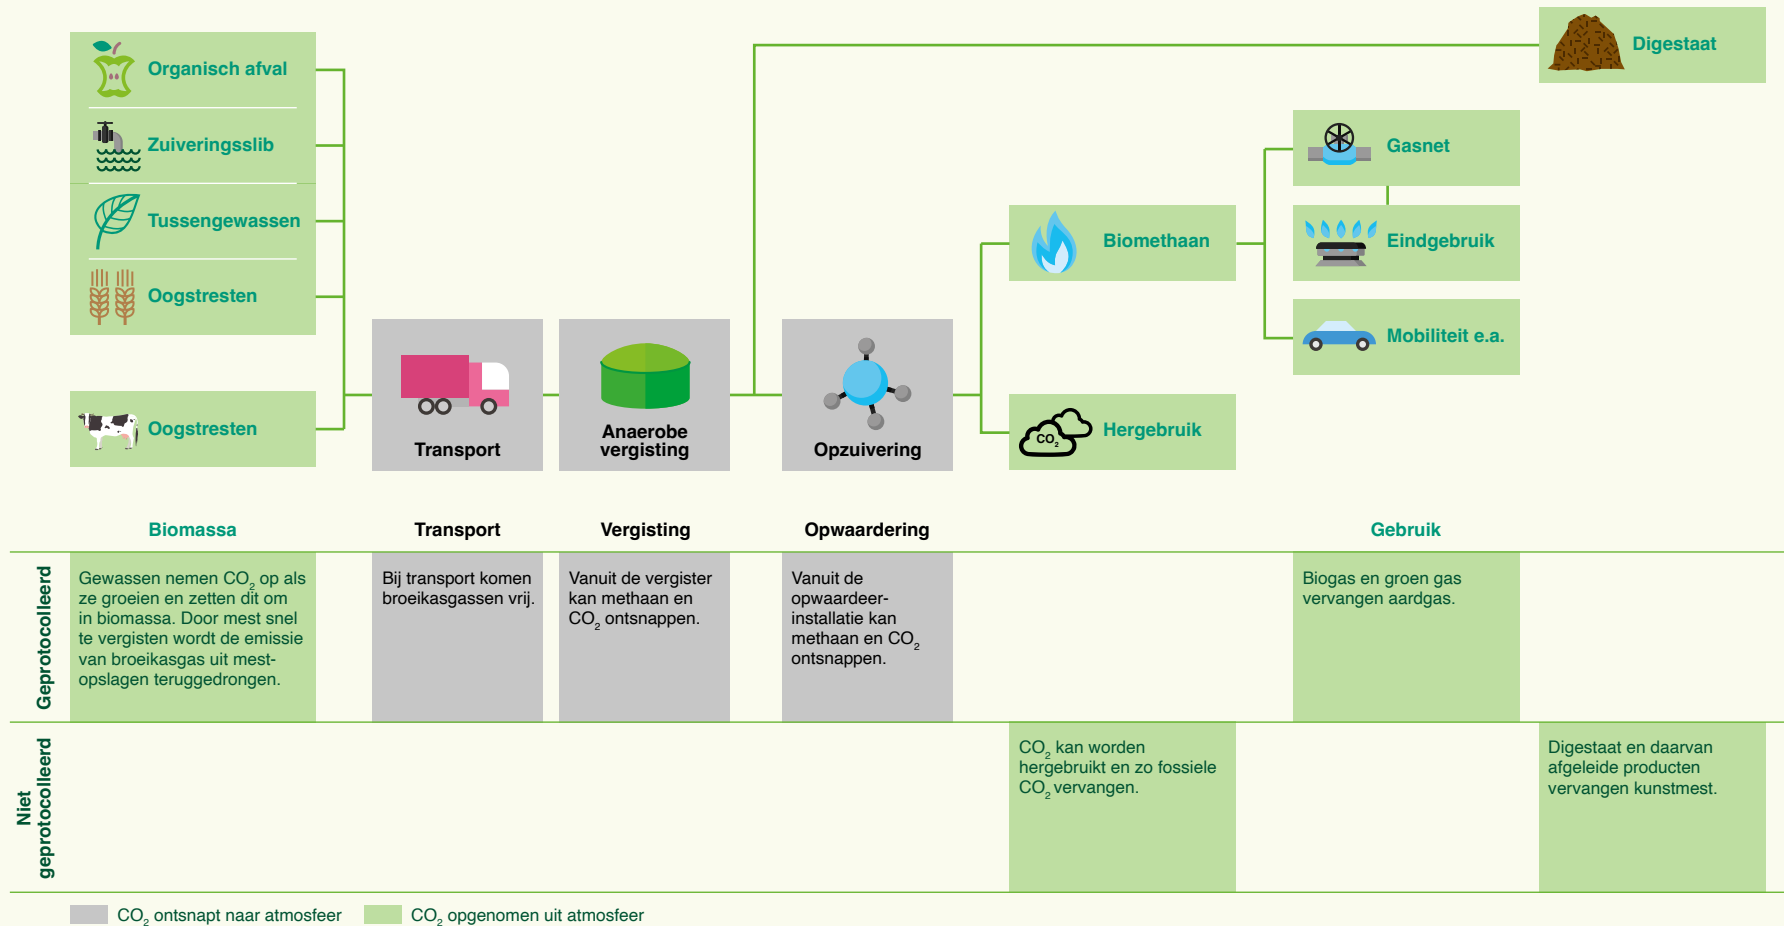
Organisch afval

Zuiveringsslib

Tussengewassen

Oogstresten

Oogstresten

Transport

Anaerobe vergisting

Opzuivering

Digestaat

Gasnet

Biomethaan

Eindgebruik

Mobiliteit e.a.

$CO_2$

Hergebruik

Biomassa

Transport

Vergisting

Opwaardering

Gebruik

Geprotocolleerd

Gewassen nemen $CO_2$ op als ze groeien en zetten dit om in biomassa. Door mest snel te vergisten wordt de emissie van broeikasgas uit mestopslagen teruggedrongen.

Bij transport komen broeikasgassen vrij.

Vanuit de vergister kan methaan en $CO_2$ ontsnappen.

Vanuit de opwaardeerinstallatie kan methaan en $CO_2$ ontsnappen.

Biogas en groen gas vervangen aardgas.

Niet geprotocolleerd

$CO_2$ kan worden hergebruikt en zo fossiele $CO_2$ vervangen.

Digestaat en daarvan afgeleide producten vervangen kunstmest.

$CO_2$ ontsnapt naar atmosfeer

$CO_2$ opgenomen uit atmosfeer